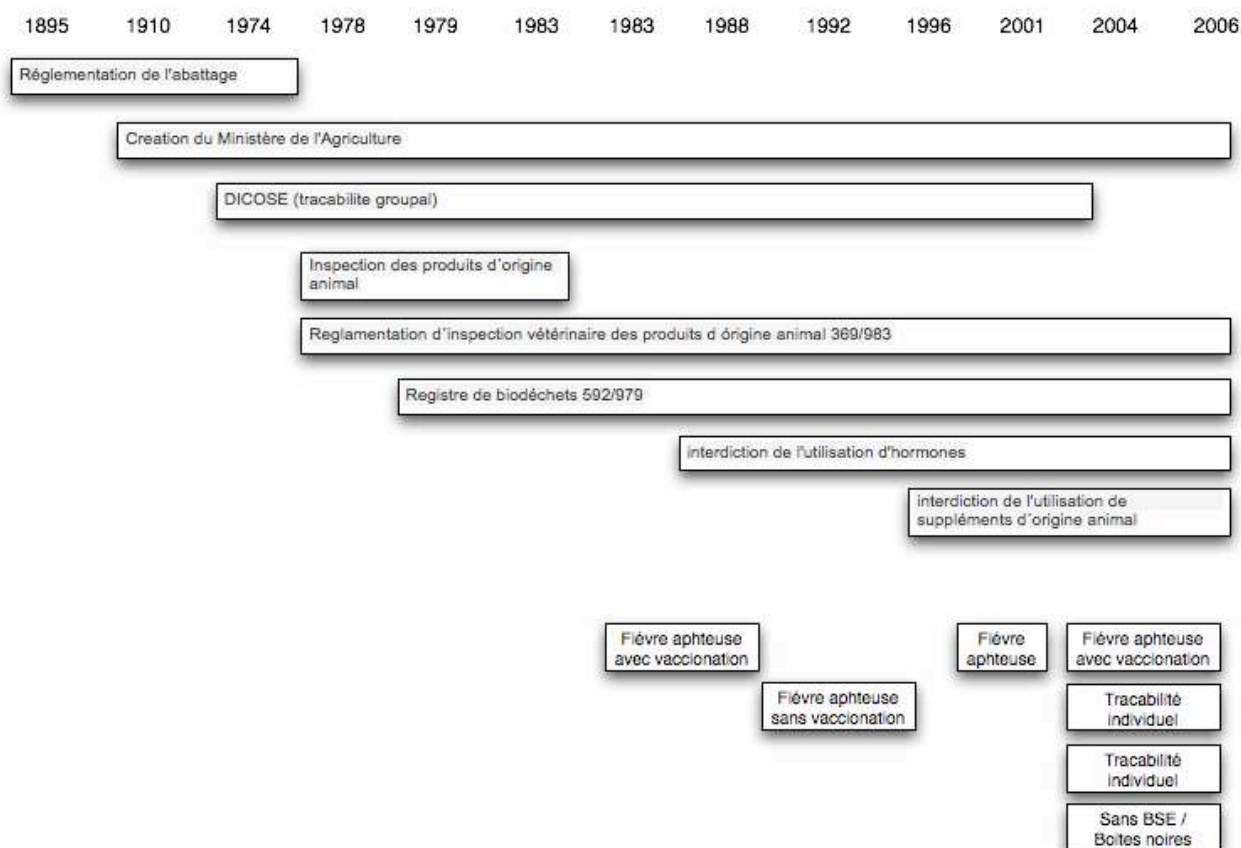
1895 1910 1974 1978 1979 1983 1983 1988 1992 1996 2001 2004 2006

Réglementation de l'abattage

Creation du Ministère de l'Agriculture

DICOSE (tracabilite groupal)

Inspection des produits d'origine animal

Reglamentation d'inspection vétérinaire des produits d órigine animal 369/983

Registre de biodéchets 592/979

interdiction de l'utilisation d'hormones

interdiction de l'utilisation de suppléments d'origine animal

Fiévre aphteuse avec vaccionation

Fiévre aphteuse sans vaccionation

Fiévre aphteuse

Fiévre aphteuse avec vaccionation

Tracabilité individuel

Tracabilité individuel

Sans BSE / Boites noires